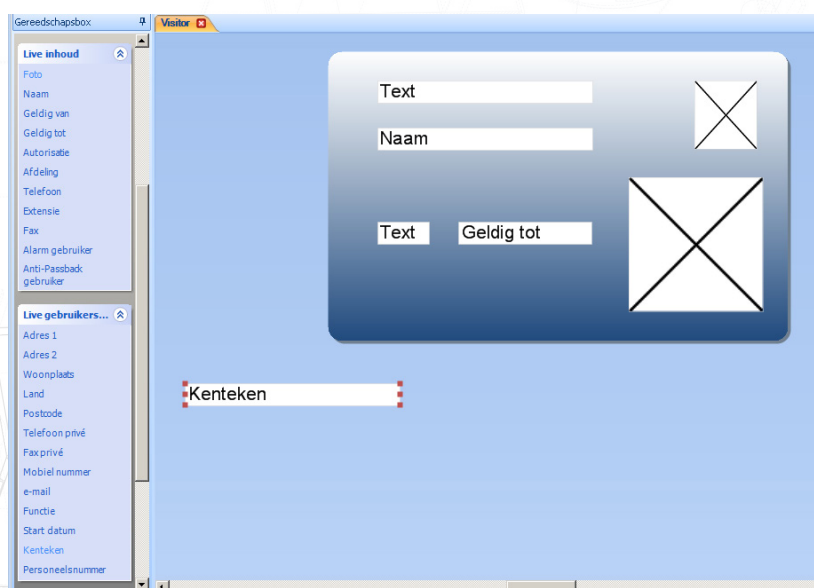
Gereedschapsbox

Live inhoud

Foto
Naam
Geldig van
Geldig tot
Autorisatie
Afdeling
Telefoon
Extensie
Fax
Alarm gebruiker
Anti-Passback gebruiker

Live gebruikers...

Adres 1
Adres 2
Woonplaats
Land
Postcode
Telefoon privé
Fax privé
Mobiel nummer
e-mail
Functie
Start datum
Kenteken
Personeelsnummer

Visitor

Text
Naam
Text
Geldig tot

Kenteken